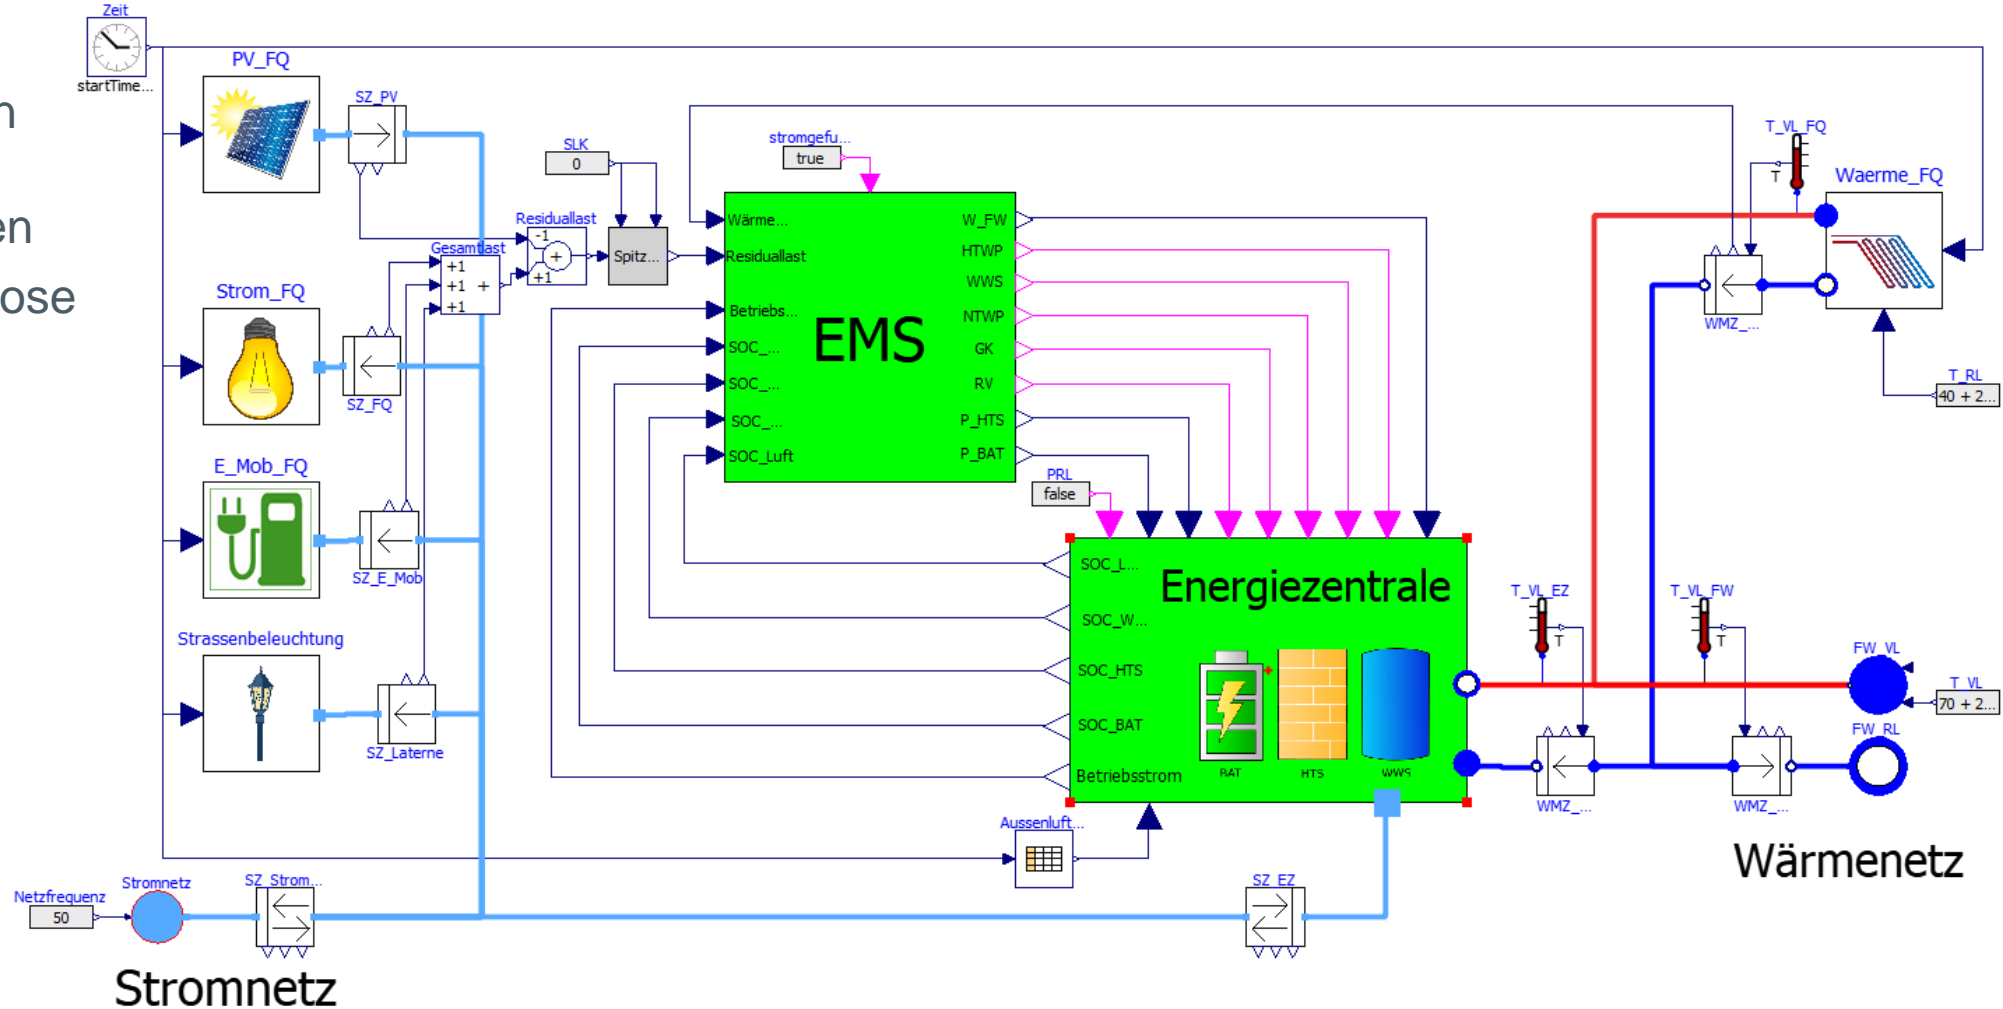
n

en

ose

Zeit
startTime...
PV_FQ
SZ_PV
SLK
0
stromgefu...
true
Residuallast
-1
+1
Gesamtlast
+1
+1
+1
Spitz...
Wärme...
Residuallast
Betriebs...
SOC_...
SOC_...
SOC_...
SOC_Luft
EMS
W_FW
HTWP
WWS
NTWP
GK
RV
P_HTS
P_BAT
T_VL_FQ
T
Waerme_FQ
WMZ_...
T_RL
40 + 2...
Strom_FQ
SZ_FQ
E_Mob_FQ
SZ_E_Mob
PRL
false
SOC_L...
SOC_W...
SOC_HTS
SOC_BAT
Betriebsstrom
Energiezentrale
BAT
HTS
WWS
T_VL_EZ
T
T_VL_FW
T
FW_VL
T_VL
70 + 2...
FW_RL
WMZ_...
WMZ_...
Strassenbeleuchtung
SZ_Laterne
Aussenluft...
Wärmenetz
Netzfrequenz
50
Stromnetz
SZ_Strom...
SZ_EZ
Stromnetz